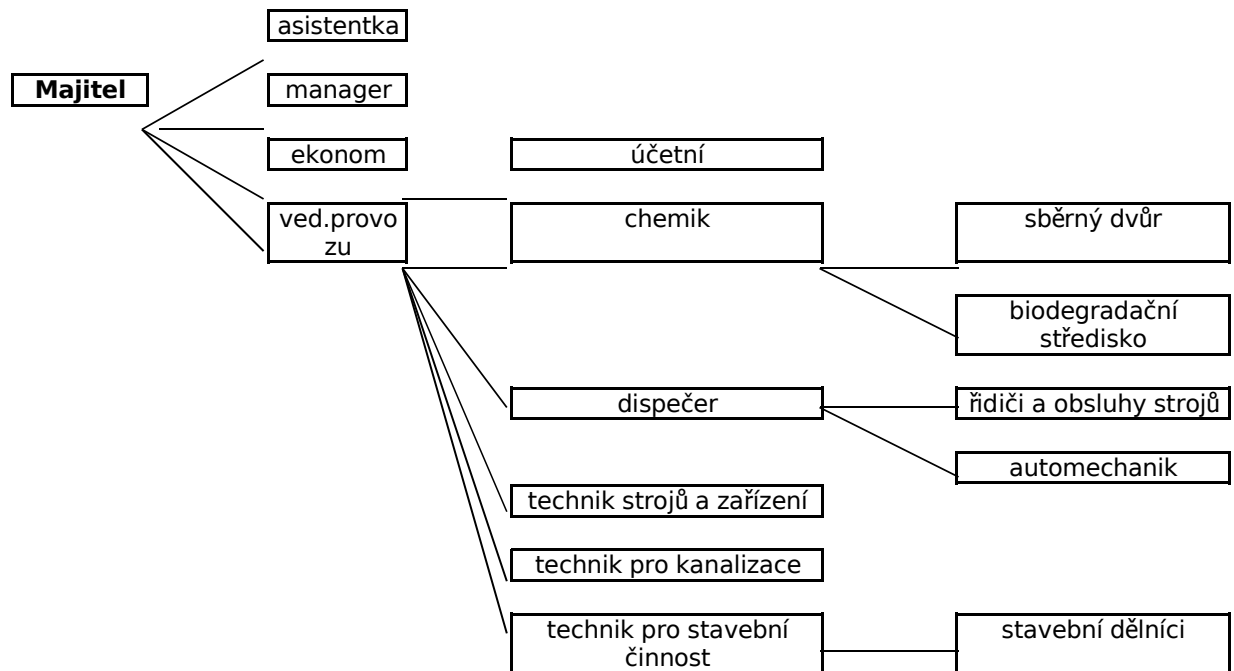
asistentka

Majitel

manager

ekonom

účetní

ved.provozu

chemik

sběrný dvůr

biodegradační středisko

dispečer

řidiči a obsluhy strojů

automechanik

technik strojů a zařízení

technik pro kanalizace

technik pro stavební činnost

stavební dělníci